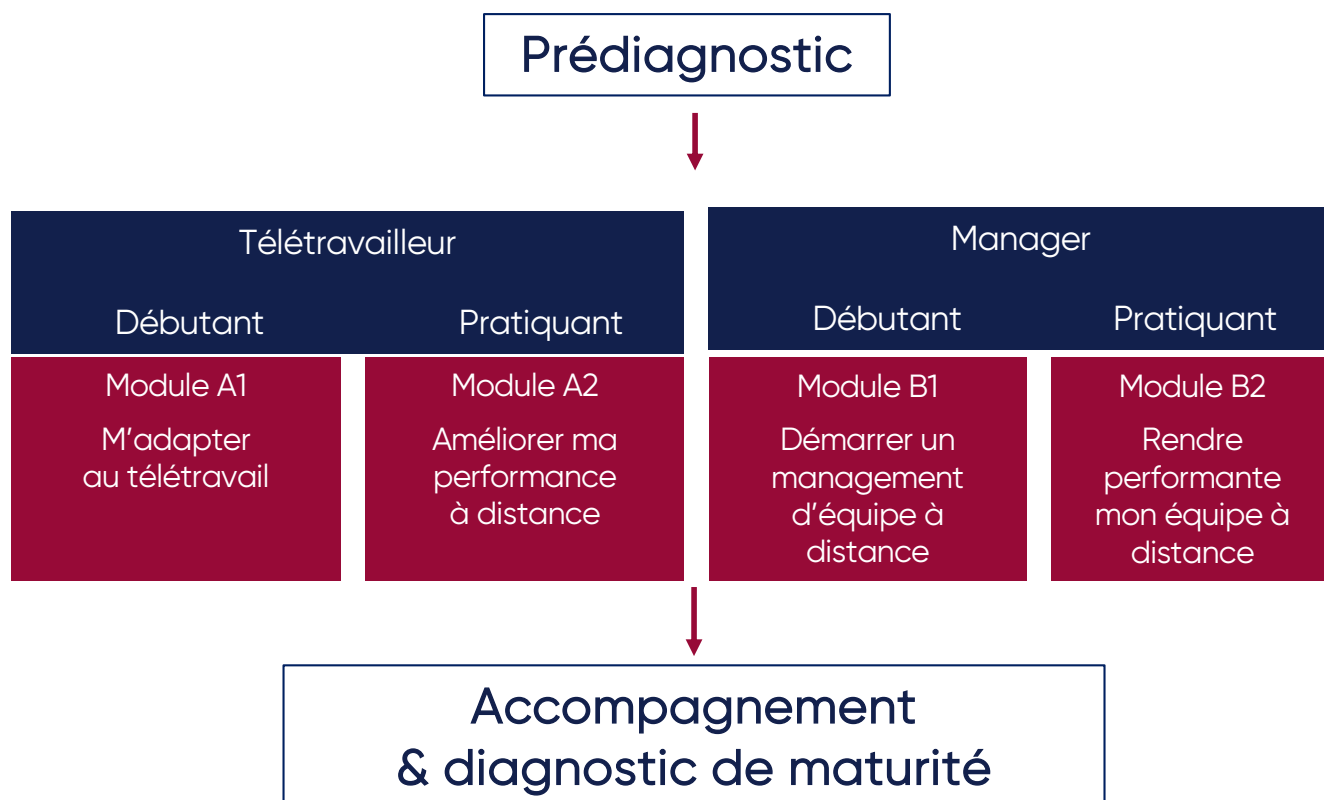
Prédiagnostic

Télétravailleur

Débutant

Pratiquant

Manager

Débutant

Pratiquant

Module A1

M’adapter au télétravail

Module A2

Améliorer ma performance à distance

Module B1

Démarrer un management d’équipe à distance

Module B2

Rendre performante mon équipe à distance

Accompagnement & diagnostic de maturité